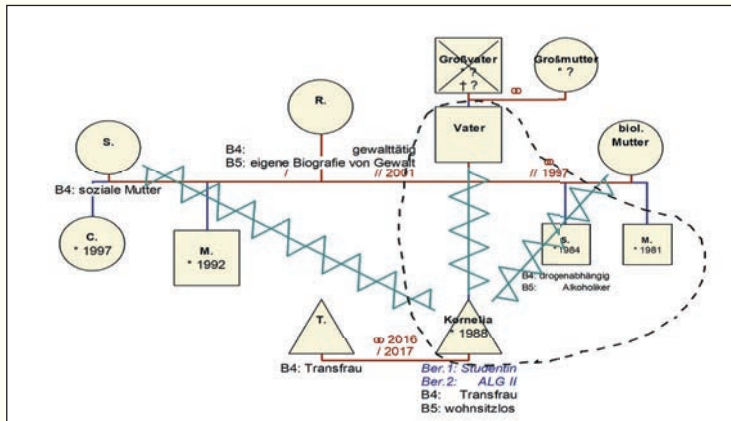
Großvater
?
† ?

Großmutter
* ?

ꝏ

R.

B4: gewalttätig
B5: eigene Biografie von Gewalt

Vater

biol. Mutter

S.

B4: soziale Mutter

/ // 2001

ꝏ
// 1997

C.
* 1997

M.
* 1992

S.
* 1984

M.
* 1981

B4: drogenabhängig
B5: Alkoholiker

T.

B4: Transfrau

ꝏ 2016
/ 2017

Kornelia
* 1988

Ber.1: Studentin
Ber.2: ALG II
B4: Transfrau
B5: wohnsitzlos